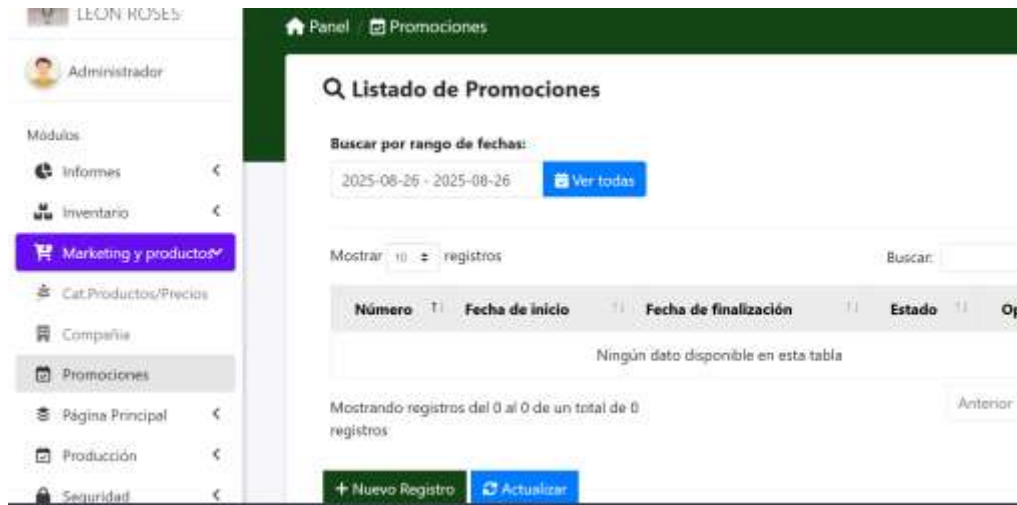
LEON ROSES

Administrador

Módulos

Informes

Inventario

Marketing y productos

Cat.Productos/Precios

Compañia

Promociones

Página Principal

Producción

Seguridad

Panel / Promociones

Listado de Promociones

Buscar por rango de fechas:

2025-08-26 - 2025-08-26

Ver todas

Mostrar 10 registros

Buscar:

| Número | Fecha de inicio | Fecha de finalización | Estado | Op |
|---|---|---|---|---|
| Ningún dato disponible en esta tabla | | | | |

Mostrando registros del 0 al 0 de un total de 0 registros

Anterior

+ Nuevo Registro

Actualizar